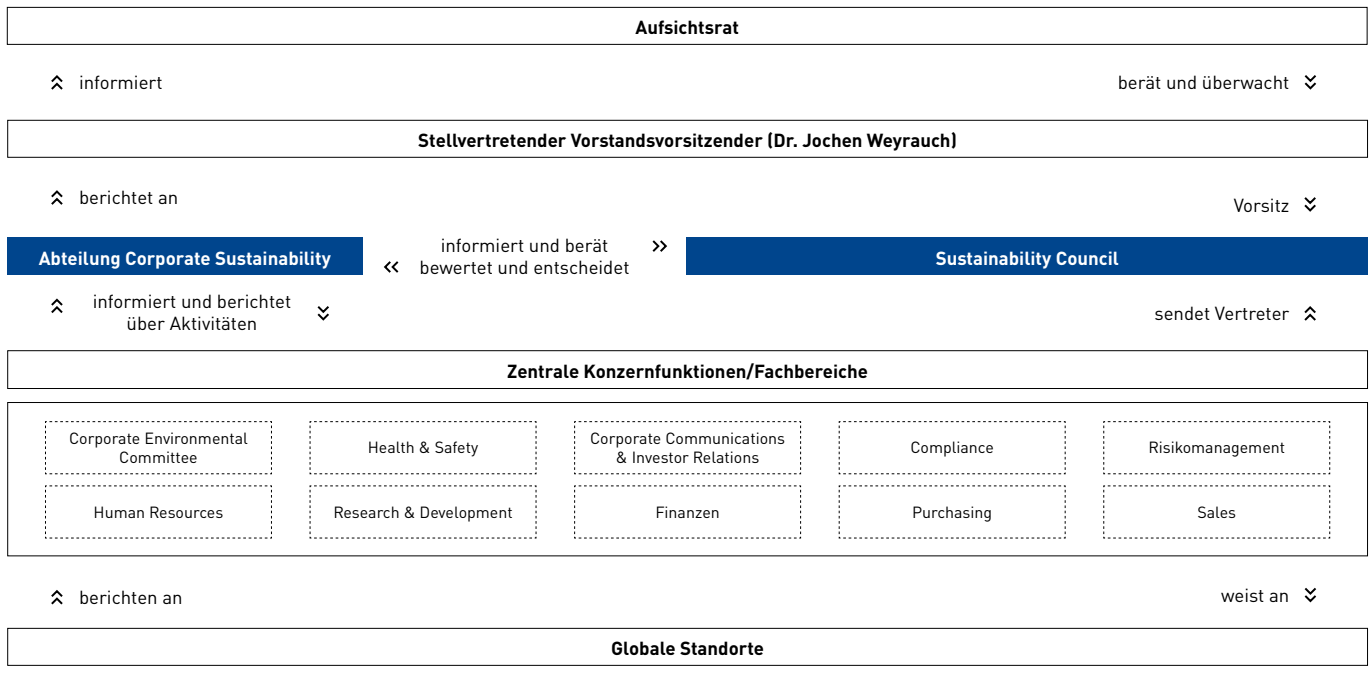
Aufsichtsrat

informiert

berät und überwacht

Stellvertretender Vorstandsvorsitzender (Dr. Jochen Weyrauch)

berichtet an

Vorsitz

Abteilung Corporate Sustainability

informiert und berät
bewertet und entscheidet

Sustainability Council

informiert und berichtet über Aktivitäten

sendet Vertreter

Zentrale Konzernfunktionen/Fachbereiche

| Corporate Environmental Committee | Health & Safety | Corporate Communications & Investor Relations | Compliance | Risikomanagement |
|---|---|---|---|---|
| Human Resources | Research & Development | Finanzen | Purchasing | Sales |

berichten an

weist an

Globale Standorte